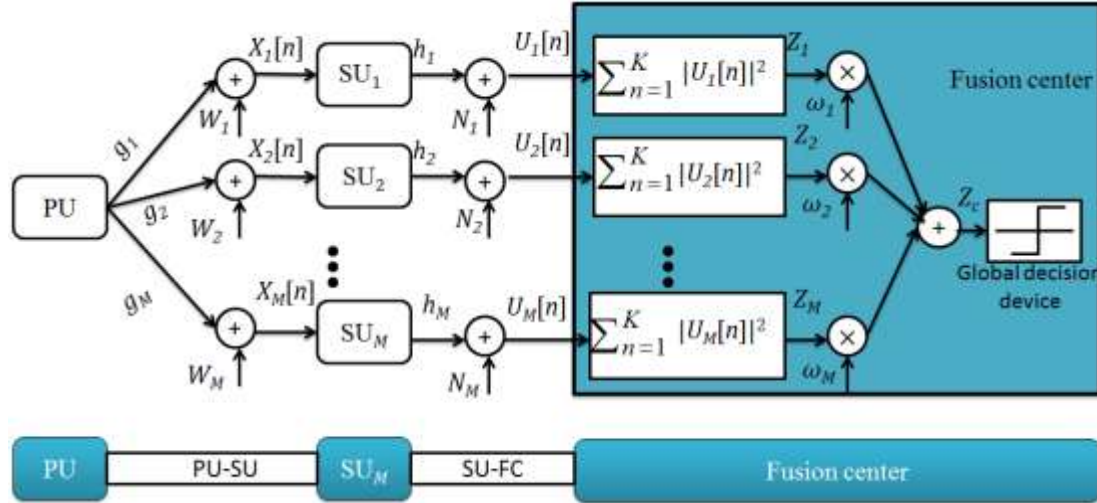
Fusion center

PU

$g_1$

$g_2$

$g_M$

$X_1[n]$

$W_1$

$SU_1$

$h_1$

$N_1$

$U_1[n]$

$\sum_{n=1}^{K} |U_1[n]|^2$

$Z_1$

$\omega_1$

$X_2[n]$

$W_2$

$SU_2$

$h_2$

$N_2$

$U_2[n]$

$\sum_{n=1}^{K} |U_2[n]|^2$

$Z_2$

$\omega_2$

$Z_c$

Global decision device

$X_M[n]$

$W_M$

$SU_M$

$h_M$

$N_M$

$U_M[n]$

$\sum_{n=1}^{K} |U_M[n]|^2$

$Z_M$

$\omega_M$

PU

PU-SU

$SU_M$

SU-FC

Fusion center